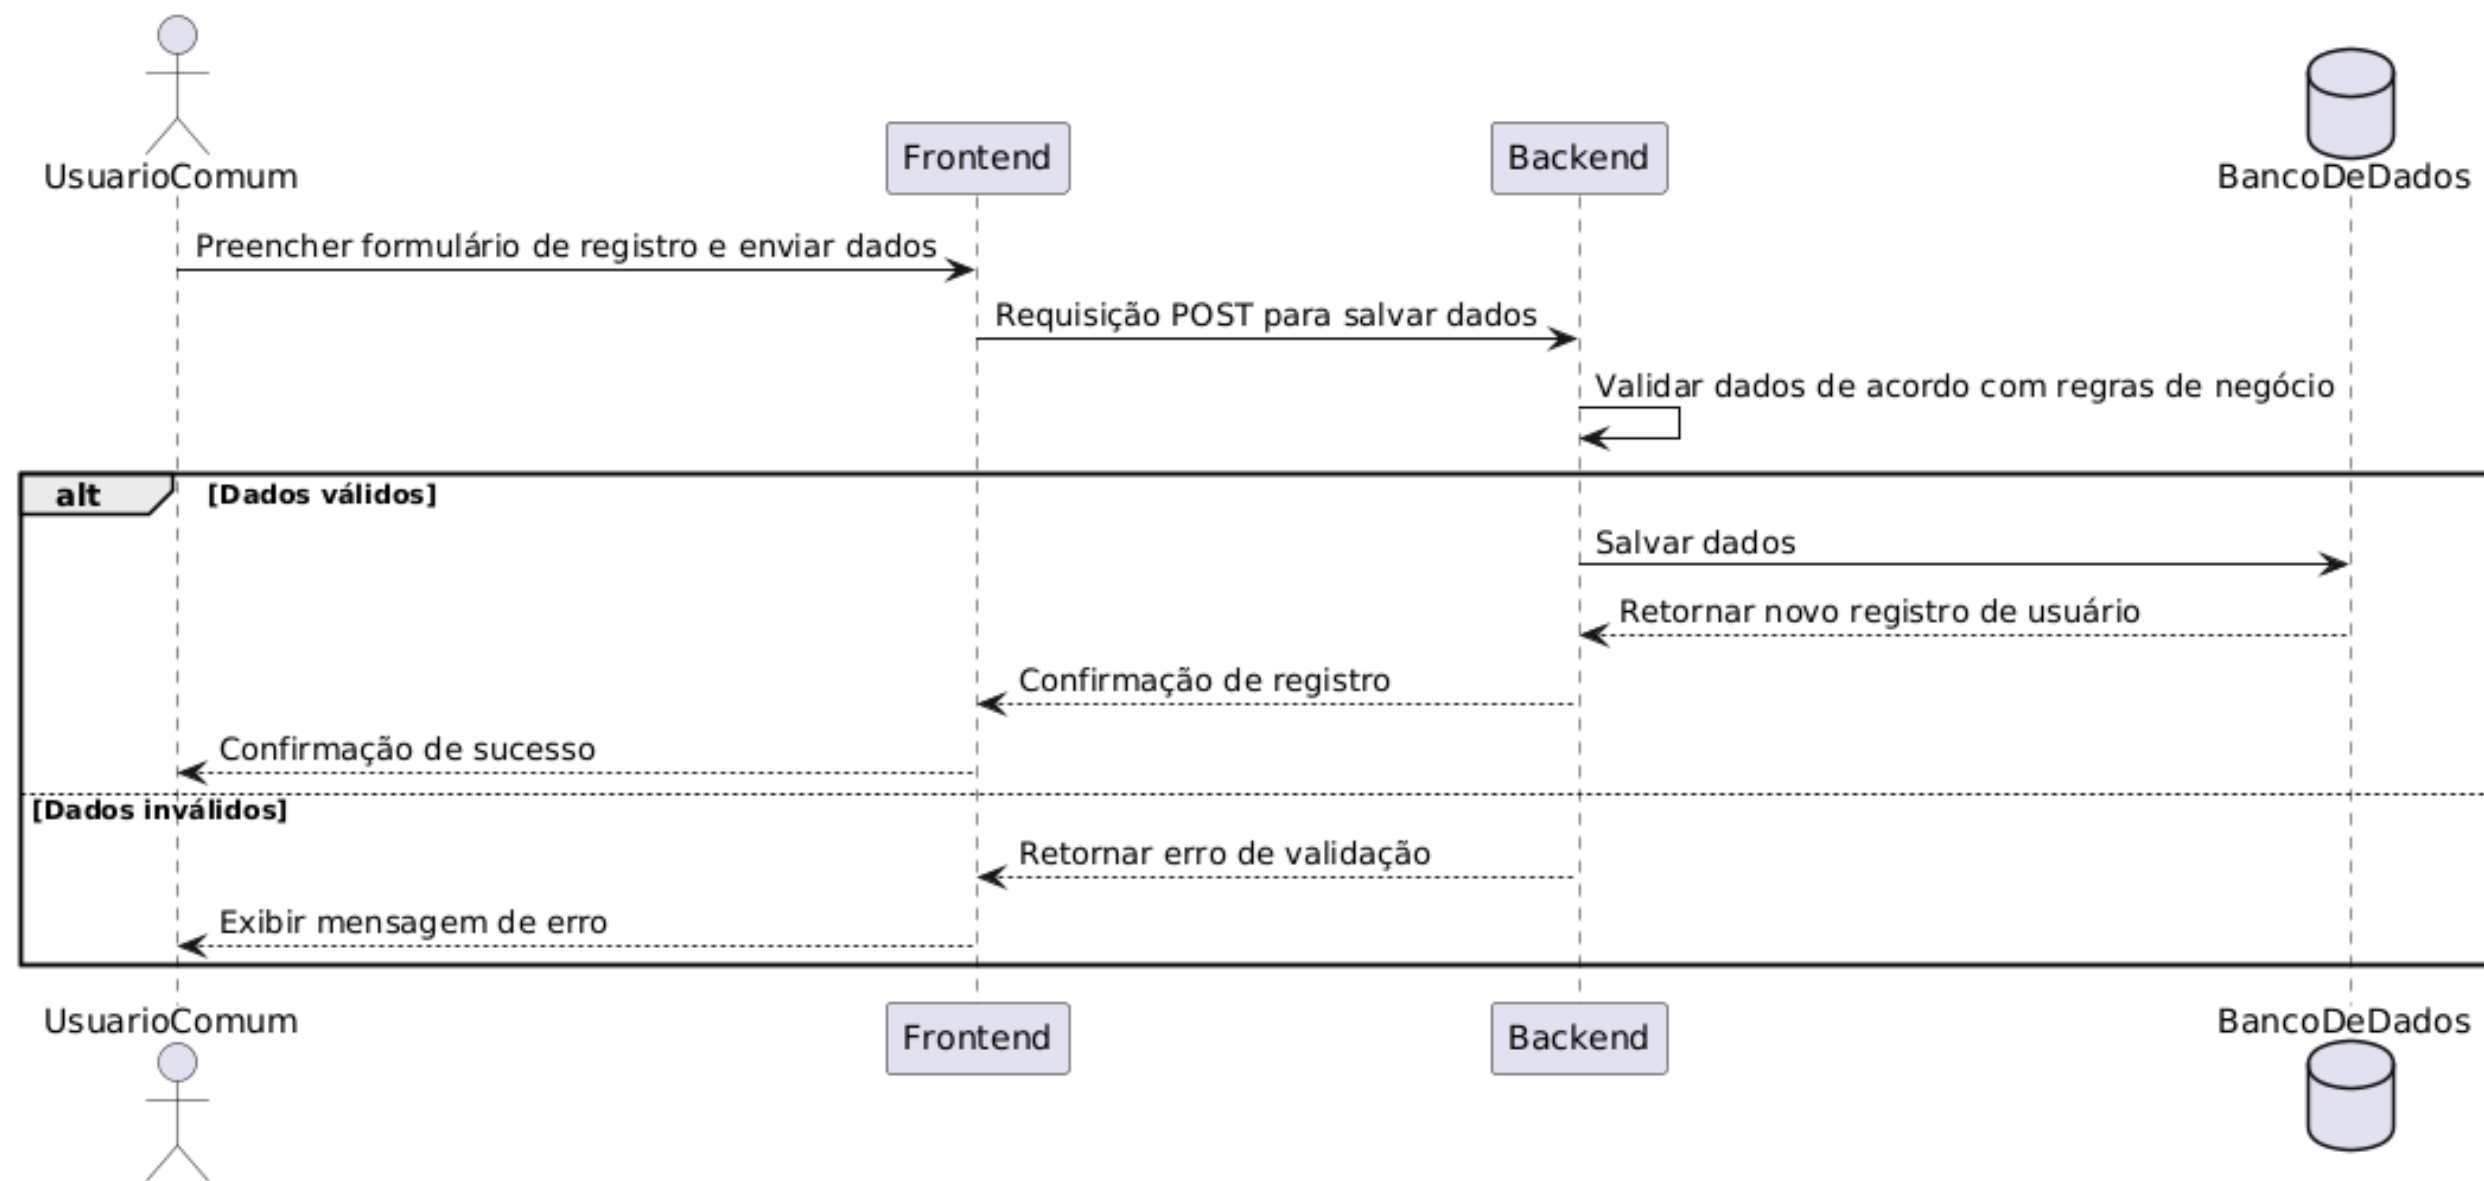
UsuarioComum

Frontend

Backend

BancoDeDados

Preencher formulário de registro e enviar dados

Requisição POST para salvar dados

Validar dados de acordo com regras de negócio

alt [Dados válidos]

Salvar dados

Retornar novo registro de usuário

Confirmação de registro

Confirmação de sucesso

[Dados inválidos]

Retornar erro de validação

Exibir mensagem de erro

UsuarioComum

Frontend

Backend

BancoDeDados